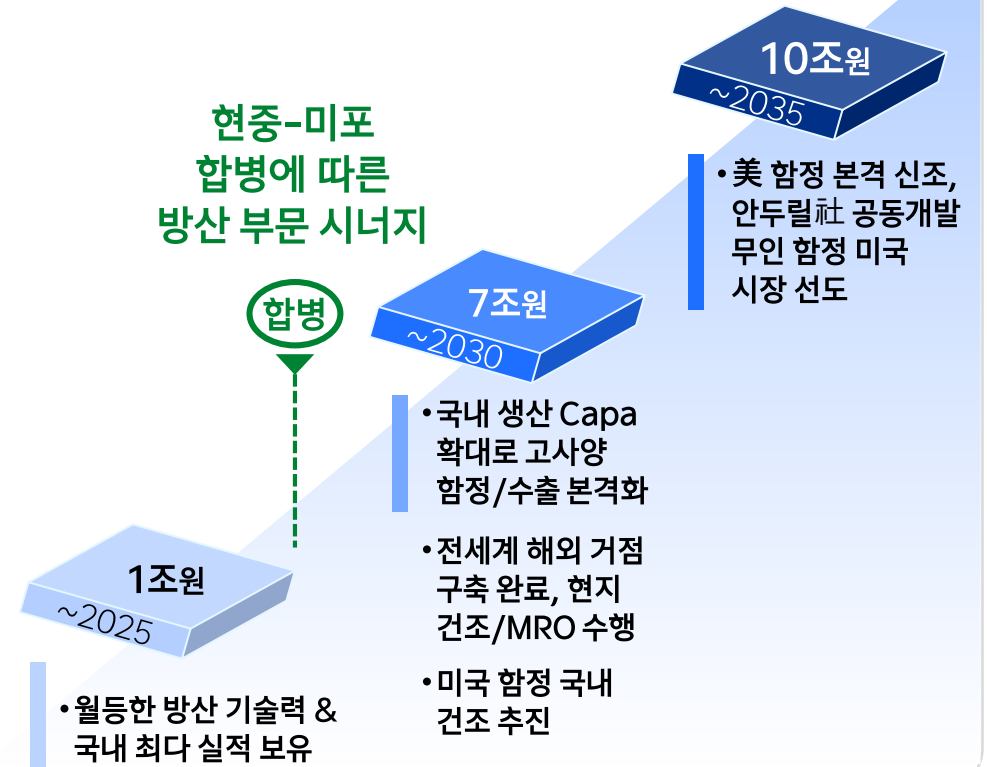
현중-미포
합병에 따른
방산 부문 시너지

합병

10조원
~2035

• 美 함정 본격 신조, 안두릴社 공동개발 무인 함정 미국 시장 선도

7조원
~2030

• 국내 생산 Capa 확대로 고사양 함정/수출 본격화

• 전세계 해외 거점 구축 완료, 현지 건조/MRO 수행

• 미국 함정 국내 건조 추진

1조원
~2025

• 월등한 방산 기술력 & 국내 최다 실적 보유